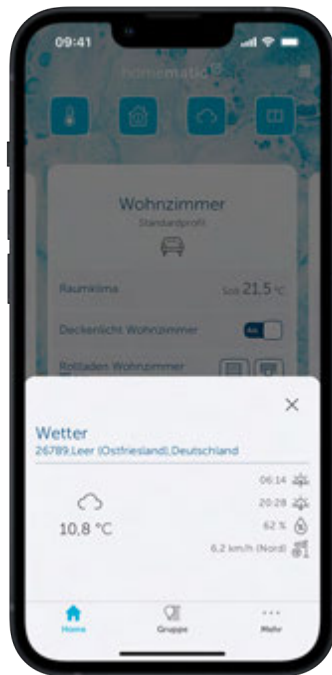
09:41

homematic IP

Wohnzimmer
Standardprofil

Raumklima Soll 21,5 °C

Deckenlicht Wohnzimmer

Rollladen Wohnzimmer

×

Wetter
26789,Leer (Ostfriesland),Deutschland

10,8 °C

06:14
20:28
62 %
6,2 km/h (Nord)

Home
Gruppe
Mehr